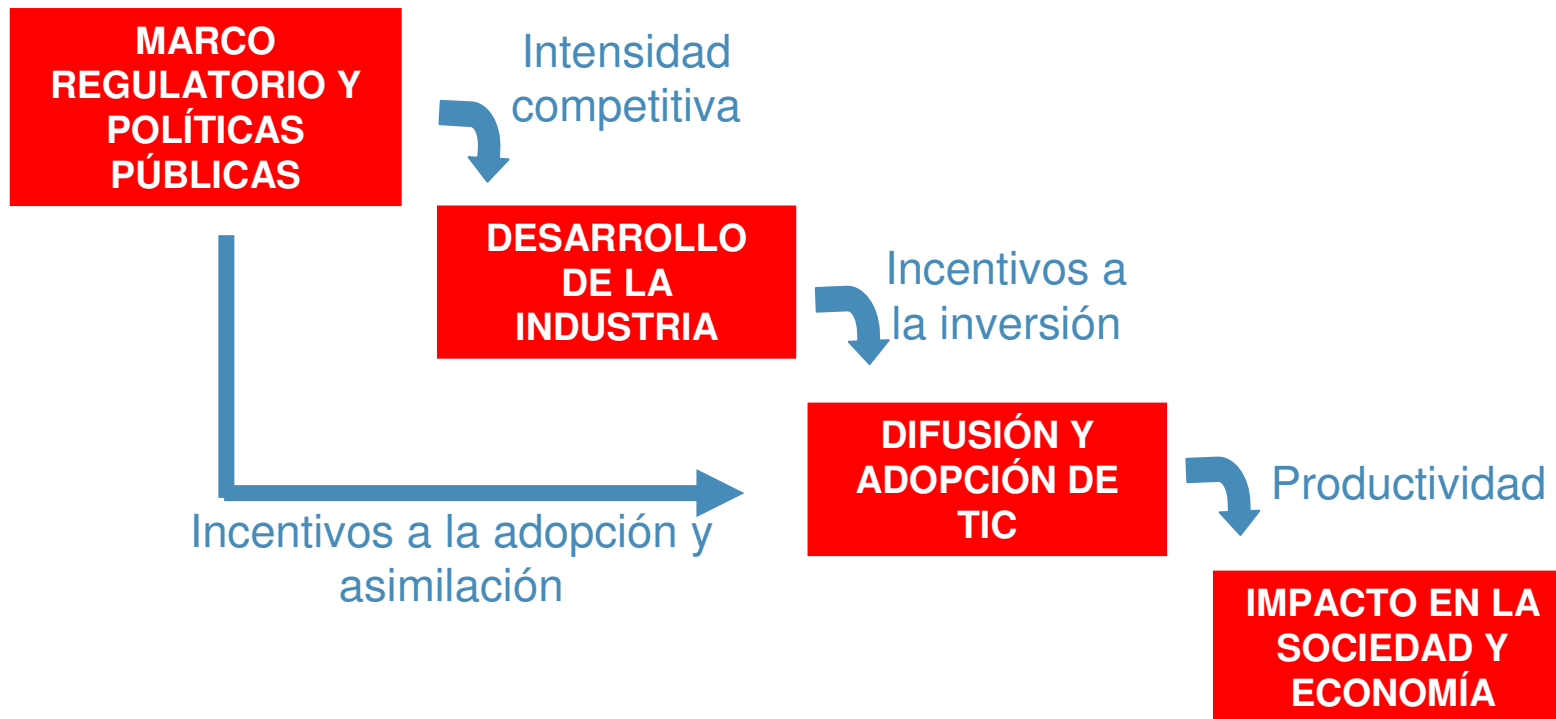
MARCO REGULATORIO Y POLÍTICAS PÚBLICAS

Intensidad competitiva

DESARROLLO DE LA INDUSTRIA

Incentivos a la inversión

DIFUSIÓN Y ADOPCIÓN DE TIC

Incentivos a la adopción y asimilación

Productividad

IMPACTO EN LA SOCIEDAD Y ECONOMÍA